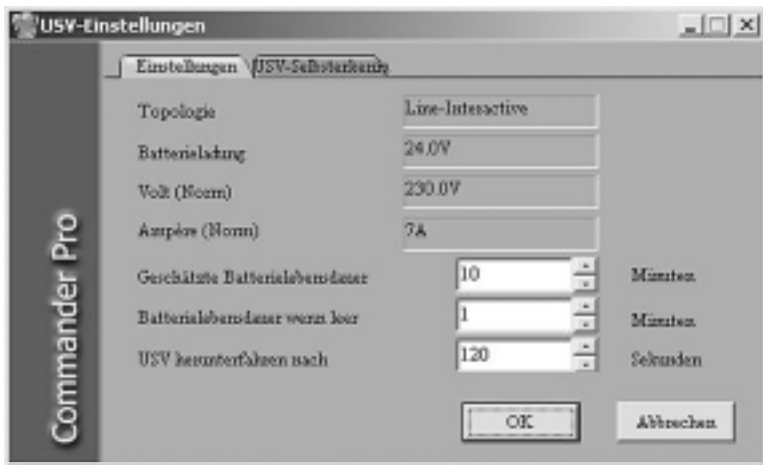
USV-Einstellungen

Commander Pro

Einstellungen | USV-Selbsterkennung

| | |
|---|---|
| Topologie | Line-Interactive |
| Batterieladung | 24.0V |
| Volt (Norm) | 230.0V |
| Ampère (Norm) | 7A |

Geschätzte Batterielebensdauer 10 Minuten

Batterielebensdauer wenn leer 1 Minuten

USV herunterfahren nach 120 Sekunden

OK

Abbrechen